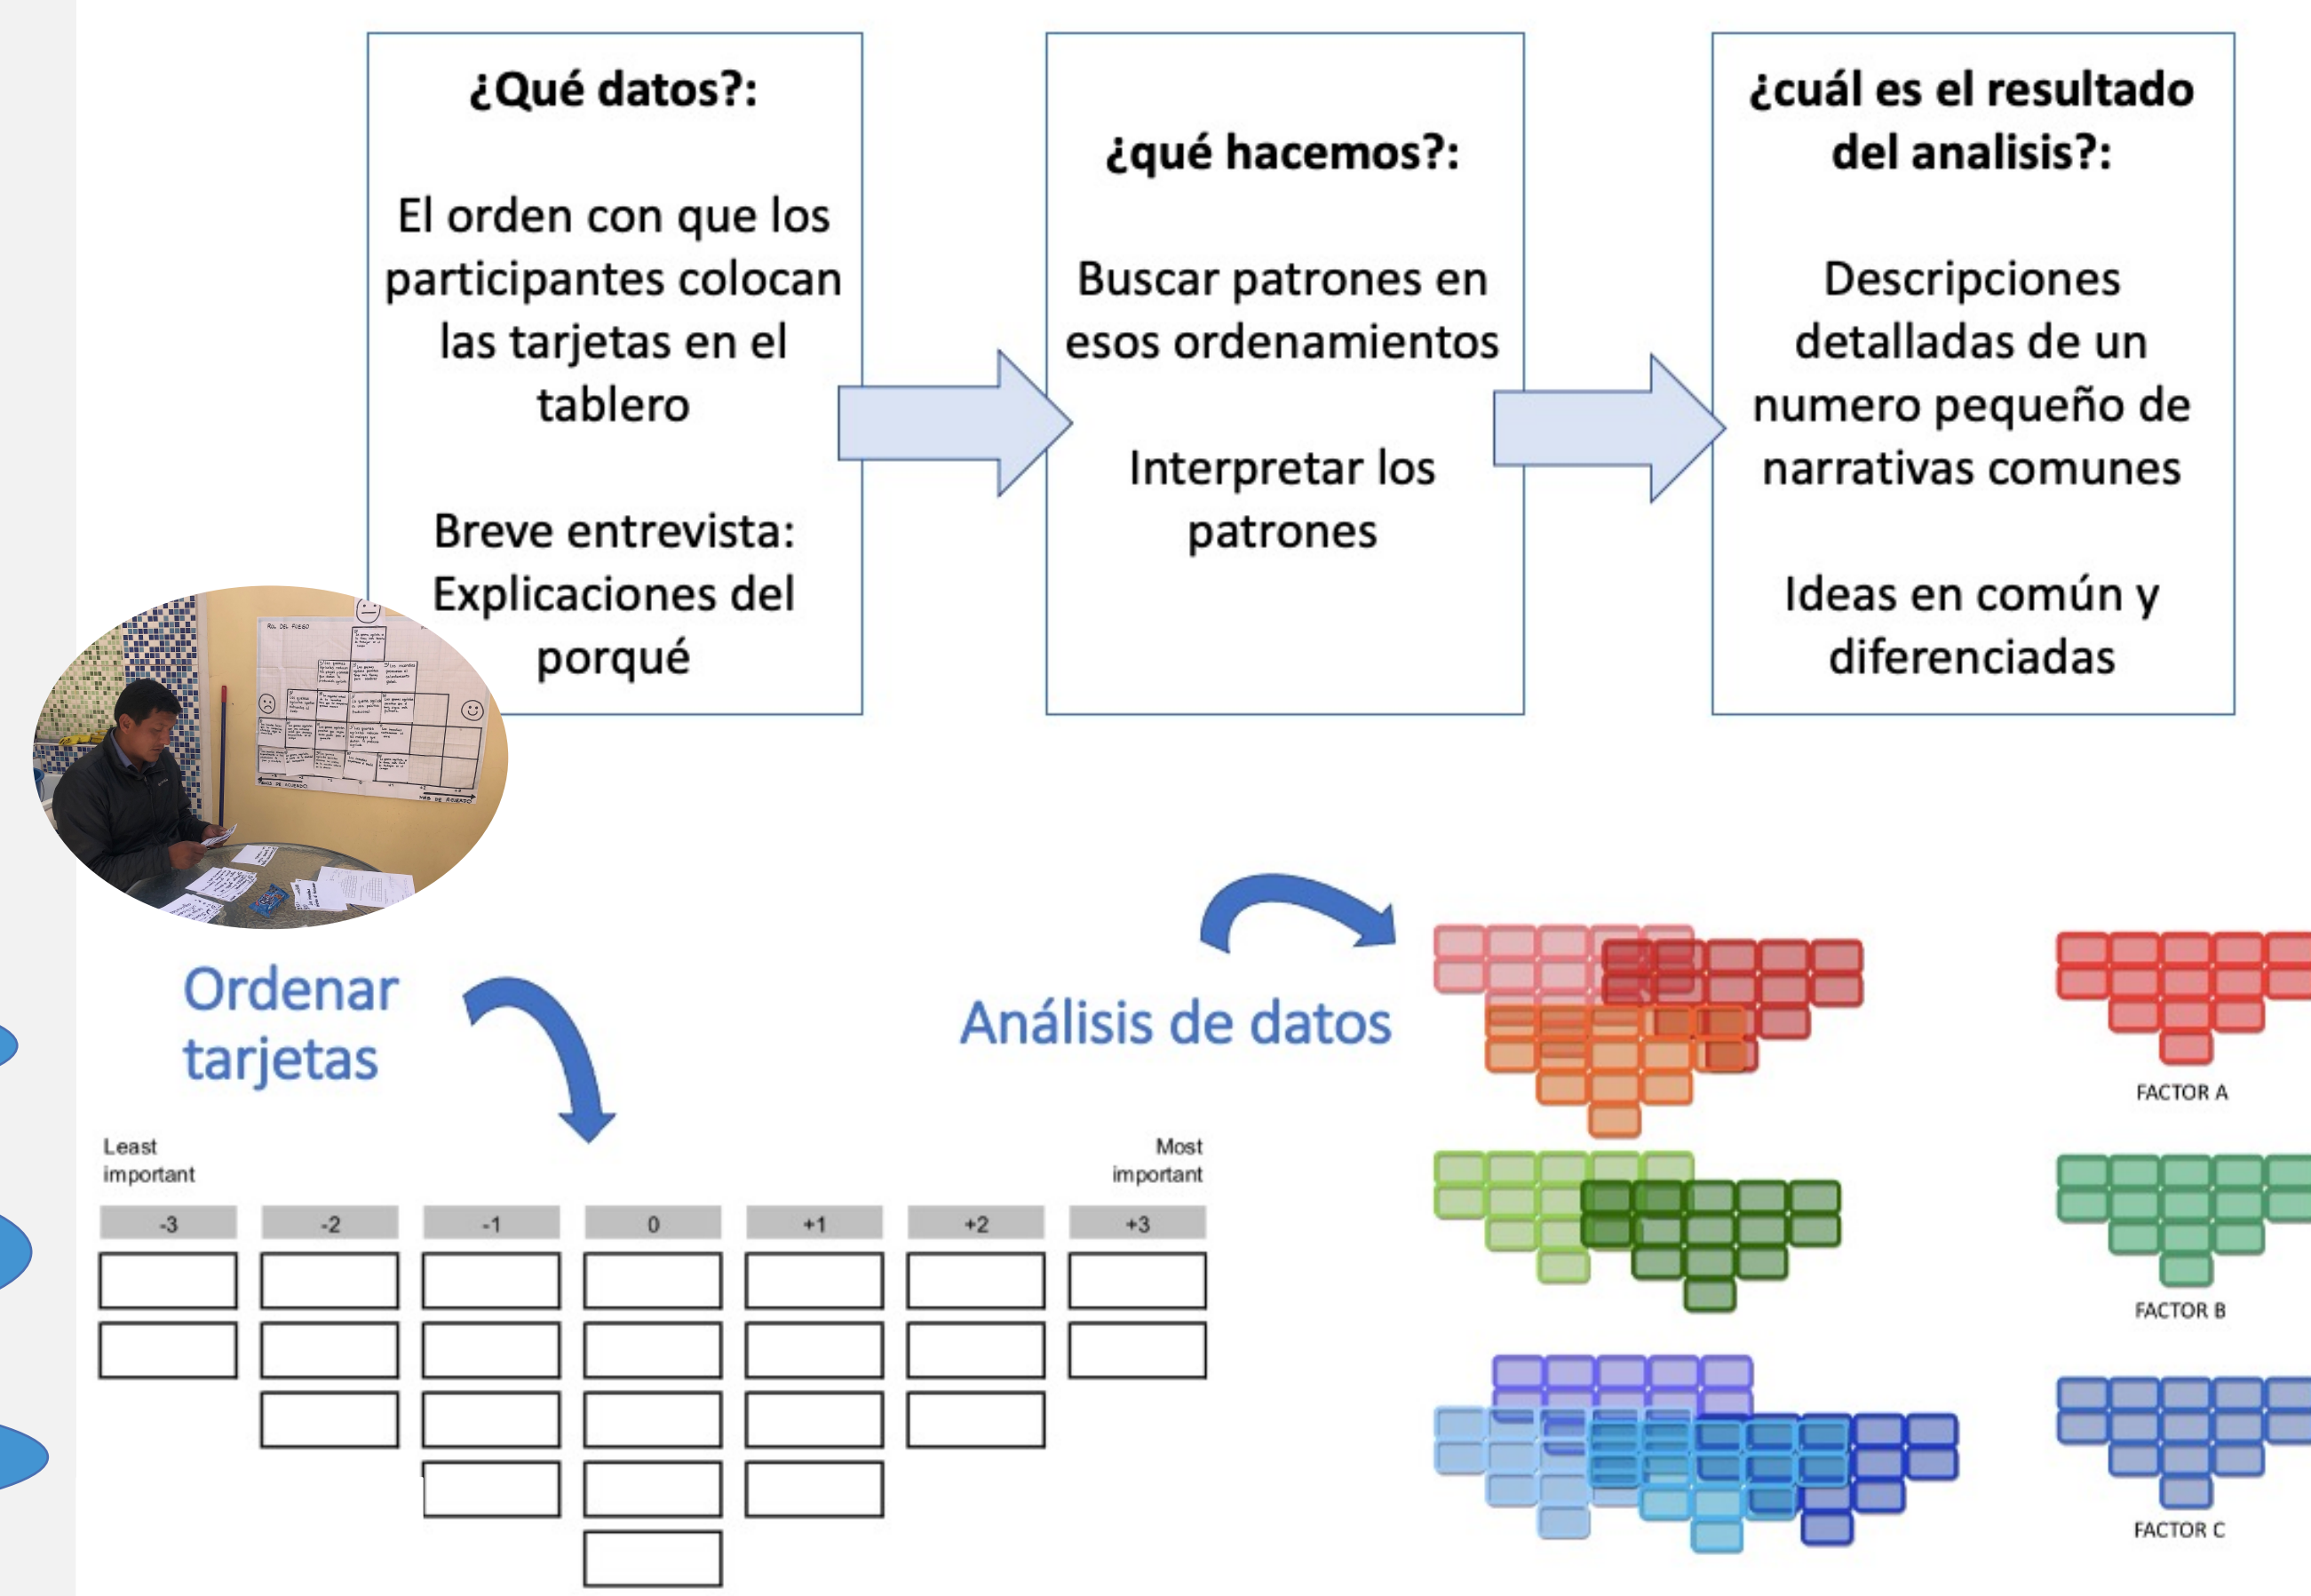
¿Qué datos?:

El orden con que los participantes colocan las tarjetas en el tablero

Breve entrevista: Explicaciones del porqué

¿qué hacemos?:

Buscar patrones en esos ordenamientos

Interpretar los patrones

¿cuál es el resultado del analisis?:

Descripciones detalladas de un numero pequeño de narrativas comunes

Ideas en común y diferenciadas

Ordenar tarjetas

Análisis de datos

Least important

Most important

| -3 | -2 | -1 | 0 | +1 | +2 | +3 |
|---|---|---|---|---|---|---|

FACTOR A

FACTOR B

FACTOR C